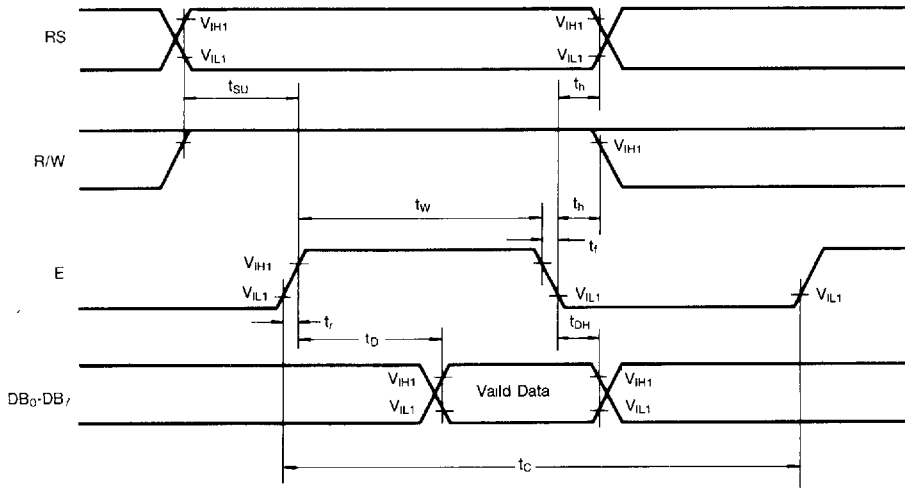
RS

$V_{IH1}$

$V_{IL1}$

$V_{IH1}$

$V_{IL1}$

$t_{SU}$

$t_h$

R/W

$V_{IH1}$

$t_W$

$t_h$

$t_f$

E

$V_{IH1}$

$V_{IL1}$

$V_{IL1}$

$V_{IL1}$

$t_r$

$t_D$

$t_{DH}$

$DB_0$-$DB_7$

$V_{IH1}$

$V_{IL1}$

Valid Data

$V_{IH1}$

$V_{IL1}$

$t_C$